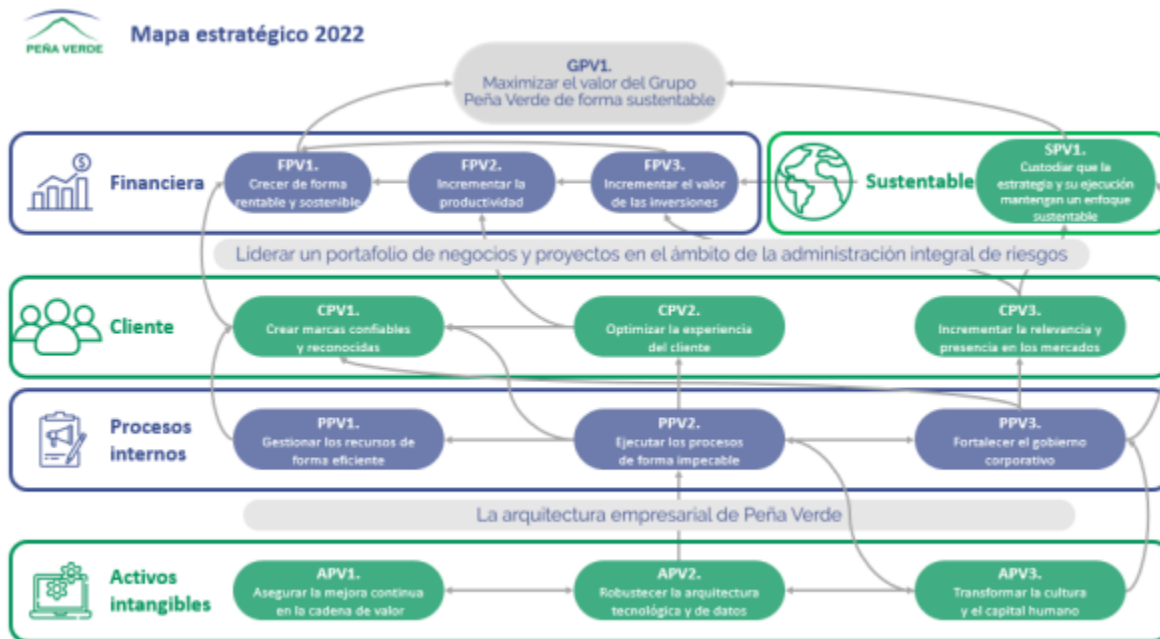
PEÑA VERDE

Mapa estratégico 2022

GPV1.
Maximizar el valor del Grupo Peña Verde de forma sustentable

Financiera

FPV1.
Crecer de forma rentable y sostenible

FPV2.
Incrementar la productividad

FPV3.
Incrementar el valor de las inversiones

Sustentable

SPV1.
Custodiar que la estrategia y su ejecución mantengan un enfoque sustentable

Liderar un portafolio de negocios y proyectos en el ámbito de la administración integral de riesgos

Cliente

CPV1.
Crear marcas confiables y reconocidas

CPV2.
Optimizar la experiencia del cliente

CPV3.
Incrementar la relevancia y presencia en los mercados

Procesos internos

PPV1.
Gestionar los recursos de forma eficiente

PPV2.
Ejecutar los procesos de forma impecable

PPV3.
Fortalecer el gobierno corporativo

La arquitectura empresarial de Peña Verde

Activos intangibles

APV1.
Asegurar la mejora continua en la cadena de valor

APV2.
Robustecer la arquitectura tecnológica y de datos

APV3.
Transformar la cultura y el capital humano